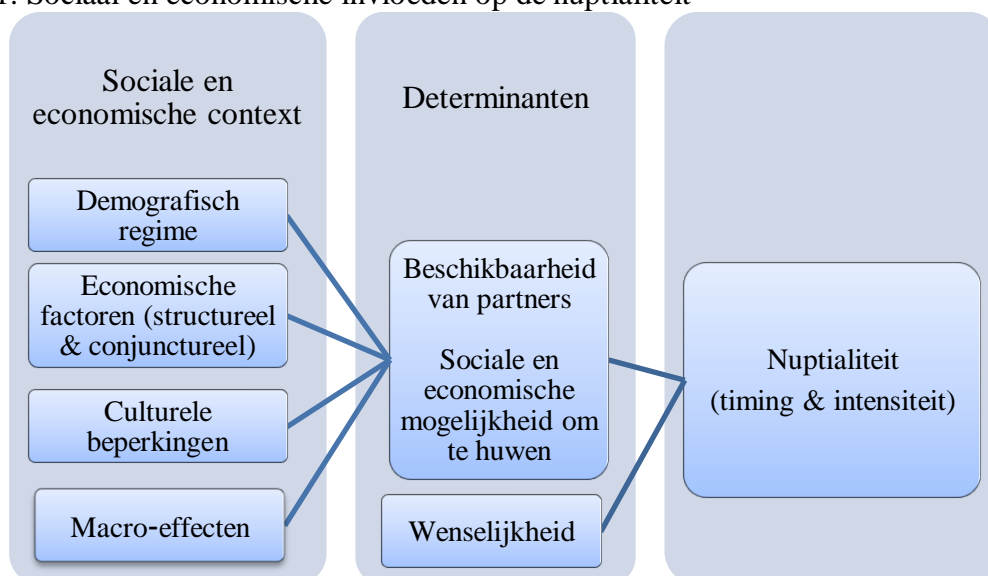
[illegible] Sociaal en economische invloeden op de nuptialiteit

Sociale en economische context

Determinanten

Demografisch regime

Economische factoren (structureel & conjunctureel)

Culturele beperkingen

Macro-effecten

Beschikbaarheid van partners

Sociale en economische mogelijkheid om te huwen

Wenselijkheid

Nuptialiteit (timing & intensiteit)